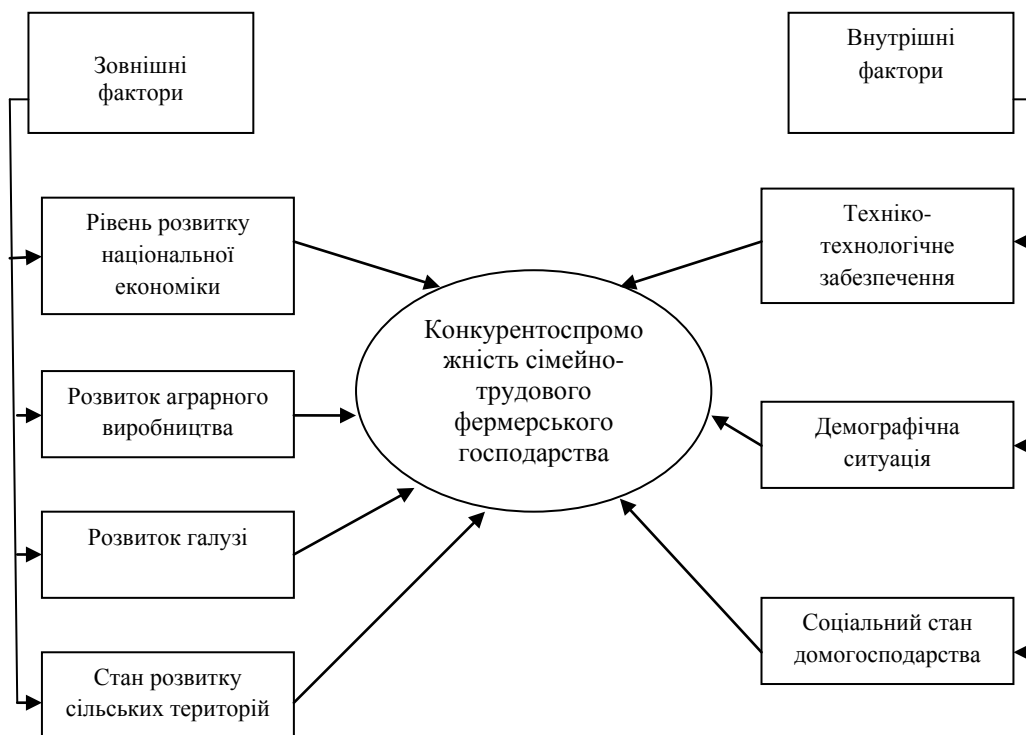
Зовнішні фактори

Внутрішні фактори

Рівень розвитку національної економіки

Техніко-технологічне забезпечення

Конкурентоспроможність сімейно-трудового фермерського господарства

Розвиток аграрного виробництва

Демографічна ситуація

Розвиток галузі

Соціальний стан домогосподарства

Стан розвитку сільських територій